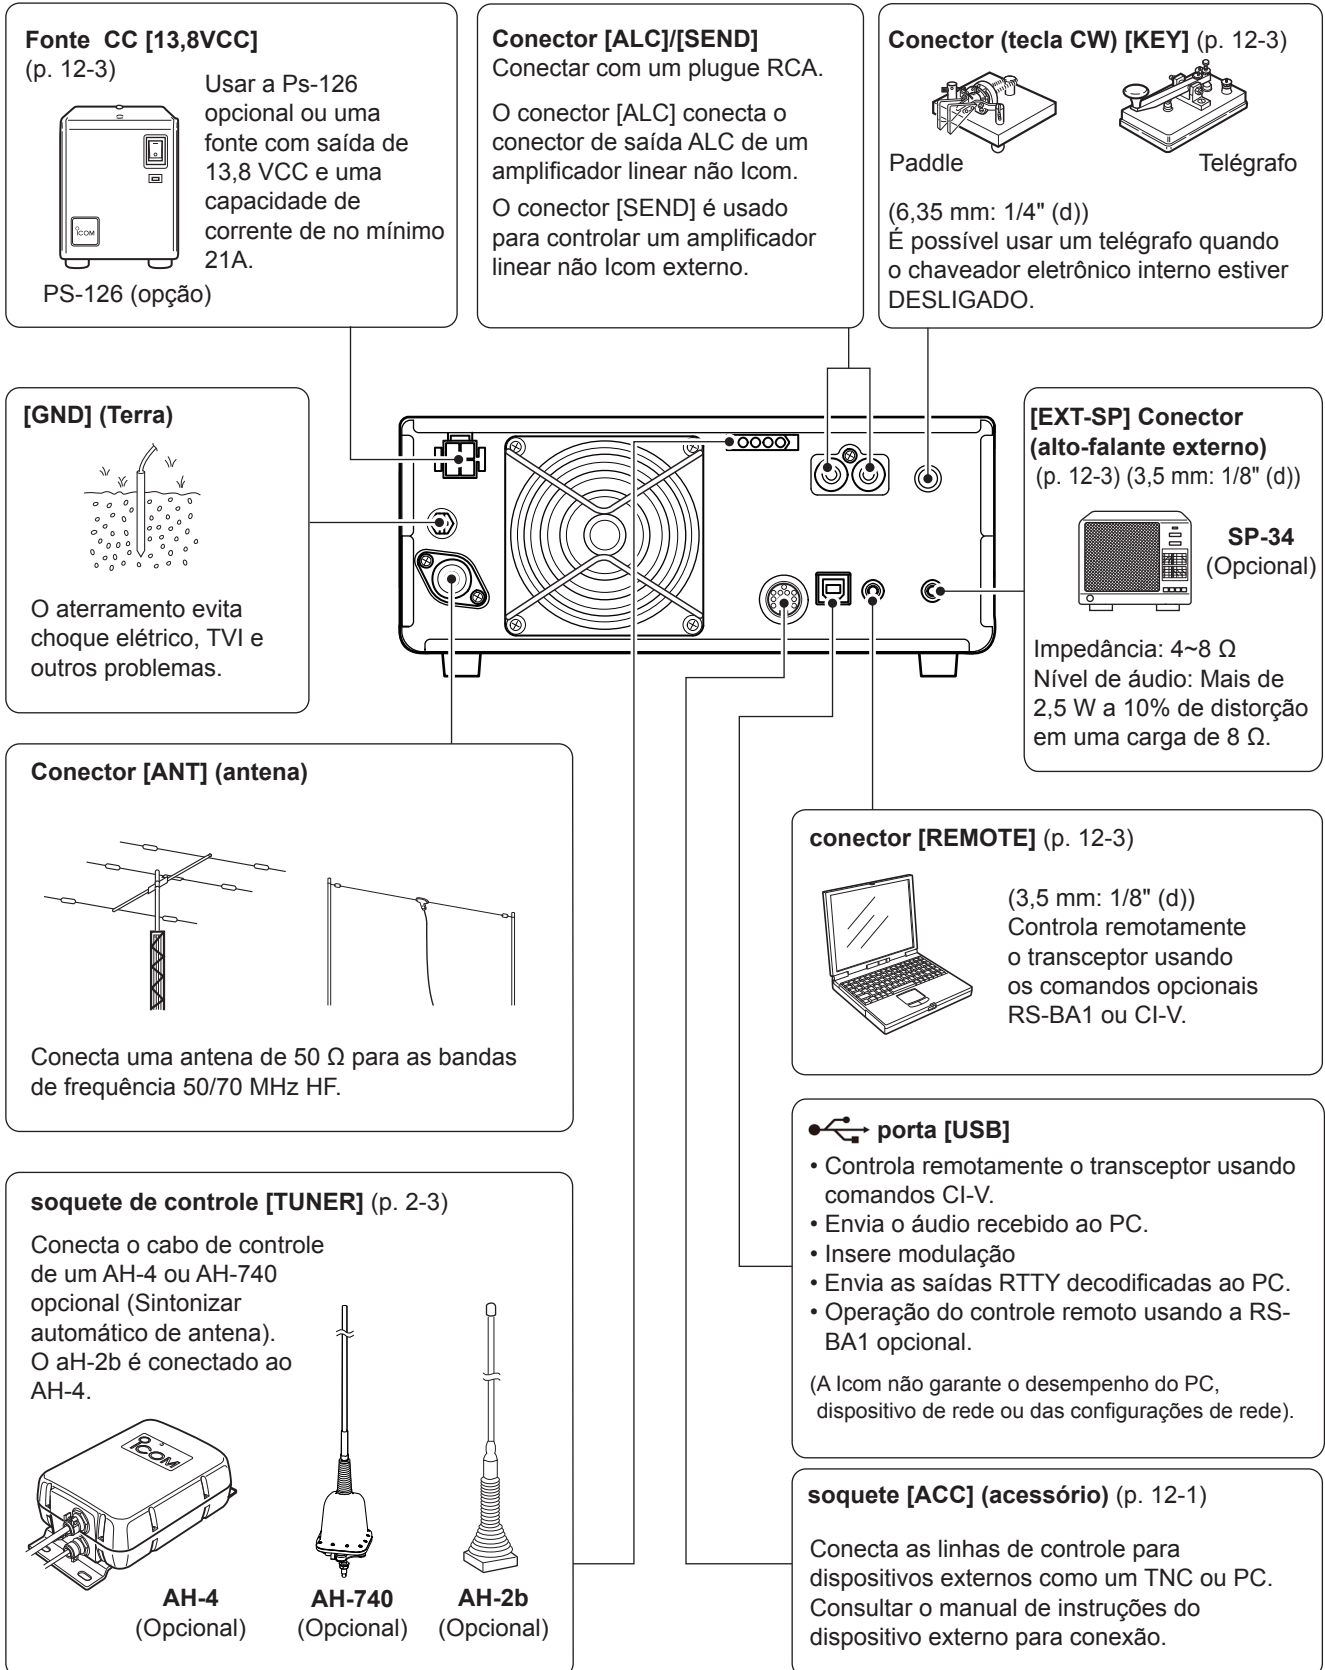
**Fonte CC [13,8VCC]** (p. 12-3)

Usar a Ps-126 opcional ou uma fonte com saída de 13,8 VCC e uma capacidade de corrente de no mínimo 21A.

ICOM

PS-126 (opção)

**Conector [ALC]/[SEND]**
Conectar com um plugue RCA.

O conector [ALC] conecta o conector de saída ALC de um amplificador linear não Icom.

O conector [SEND] é usado para controlar um amplificador linear não Icom externo.

**Conector (tecla CW) [KEY]** (p. 12-3)

Paddle

Telégrafo

(6,35 mm: 1/4" (d))
É possível usar um telégrafo quando o chaveador eletrônico interno estiver DESLIGADO.

**[GND] (Terra)**

O aterramento evita choque elétrico, TVI e outros problemas.

**[EXT-SP] Conector (alto-falante externo)** (p. 12-3) (3,5 mm: 1/8" (d))

**SP-34** (Opcional)

Impedância: 4~8 Ω
Nível de áudio: Mais de 2,5 W a 10% de distorção em uma carga de 8 Ω.

**Conector [ANT] (antena)**

Conecta uma antena de 50 Ω para as bandas de frequência 50/70 MHz HF.

**conector [REMOTE]** (p. 12-3)

(3,5 mm: 1/8" (d))
Controla remotamente o transceptor usando os comandos opcionais RS-BA1 ou CI-V.

**porta [USB]**
• Controla remotamente o transceptor usando comandos CI-V.
• Envia o áudio recebido ao PC.
• Insere modulação
• Envia as saídas RTTY decodificadas ao PC.
• Operação do controle remoto usando a RS-BA1 opcional.

(A Icom não garante o desempenho do PC, dispositivo de rede ou das configurações de rede).

**soquete de controle [TUNER]** (p. 2-3)

Conecta o cabo de controle de um AH-4 ou AH-740 opcional (Sintonizar automático de antena). O aH-2b é conectado ao AH-4.

ICOM

**AH-4** (Opcional)

**AH-740** (Opcional)

**AH-2b** (Opcional)

**soquete [ACC] (acessório)** (p. 12-1)

Conecta as linhas de controle para dispositivos externos como um TNC ou PC. Consultar o manual de instruções do dispositivo externo para conexão.